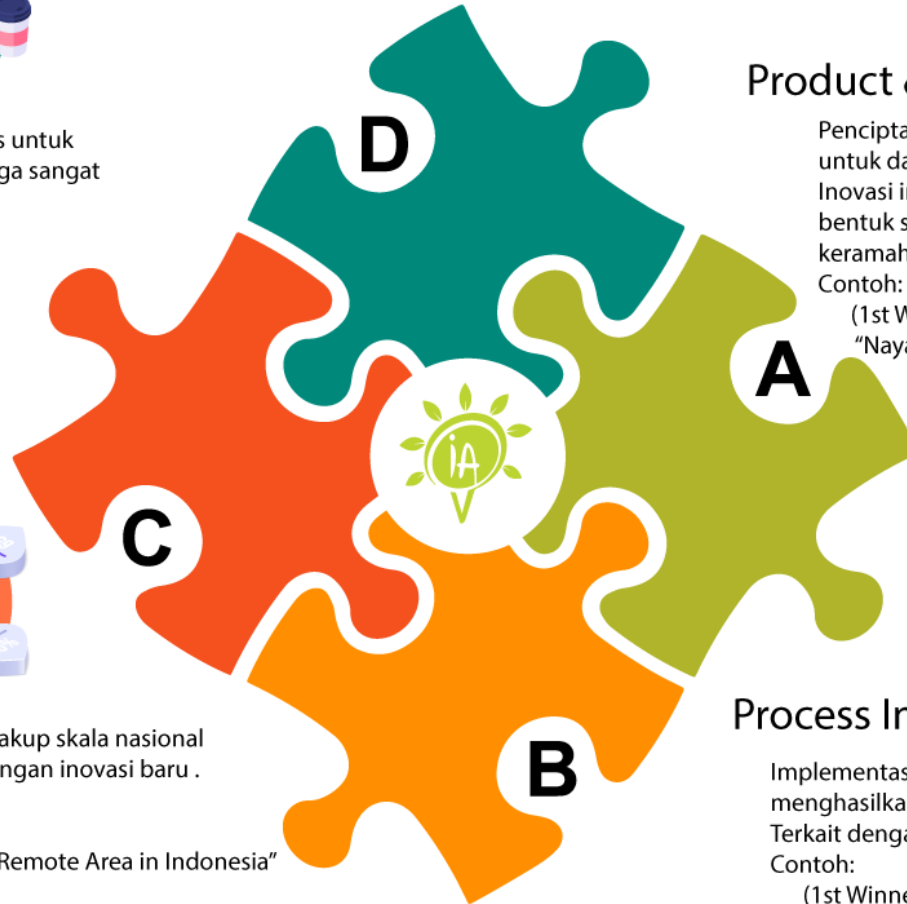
s untuk
ga sangat

D

Product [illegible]

Pencipta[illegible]
untuk da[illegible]
Inovasi i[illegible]
bentuk s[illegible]
keramah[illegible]
Contoh:
(1st W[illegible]
"Naya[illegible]

A

C

iA

B

akup skala nasional
ngan inovasi baru .

Remote Area in Indonesia"

Process In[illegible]

Implementas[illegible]
menghasilka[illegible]
Terkait denga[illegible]
Contoh:
(1st Winne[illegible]